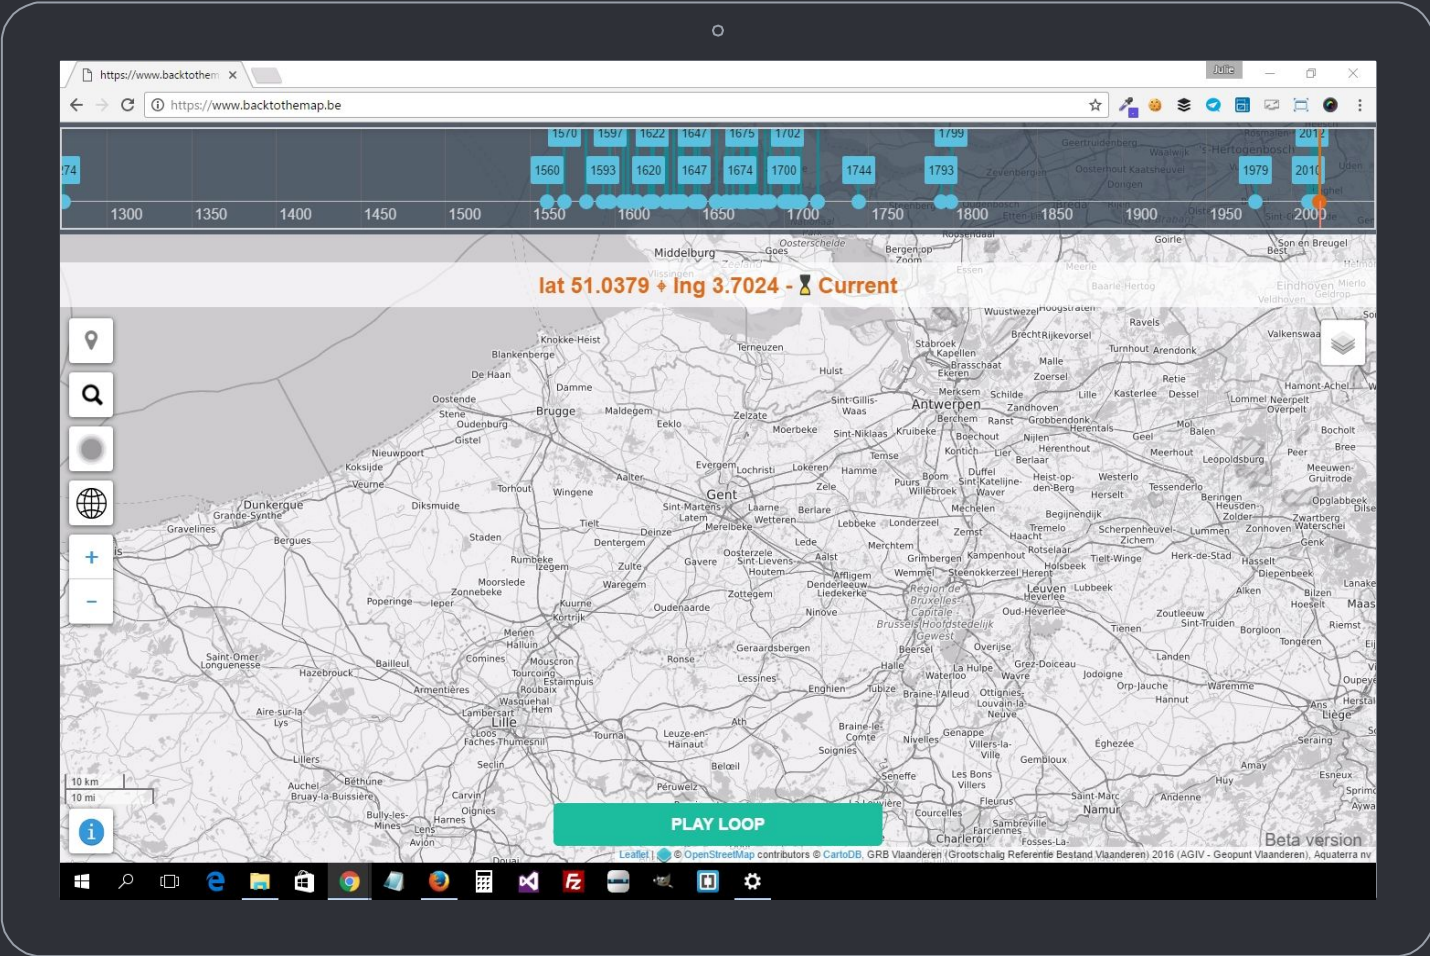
https://www.backtothem ×

Julie

https://www.backtothemap.be

1570 1597 1622 1647 1675 1702 1799 2012

74 1560 1593 1620 1647 1674 1700 1744 1793 1979 2010

1300 1350 1400 1450 1500 1550 1600 1650 1700 1750 1800 1850 1900 1950 2000

lat 51.0379 ♦ lng 3.7024 - ⌛ Current

Middelburg
Knokke-Heist
Blankenberge
De Haan
Oostende
Brugge
Terneuzen
Hulst
Antwerpen
Gent
Dunkerque
Veurne
Diksmuide
Roeselare
Kortrijk
Lille
Tournai
Brussels Hoofdstedelijk Gewest
Leuven
Mechelen
Aalst
Zottegem
Oudenaarde
Ronse
Geraardsbergen
Halle
Waterloo
Wavre
Namur
Charleroi
Liège
Hasselt
Genk
Turnhout
Eindhoven
Bergen op Zoom
Poperinge
Ieper
Comines
Roubaix
Mouscron
Lessines
Ath
Enghien
Nivelles
Gembloux
Sint-Niklaas
Dendermonde
Lokeren
Eeklo
Zelzate
Lier
Herentals
Geel
Mol
Tienen
Sint-Truiden
Tongeren

10 km
10 mi

PLAY LOOP

Beta version

Leaflet | © OpenStreetMap contributors © CartoDB, GRB Vlaanderen (Grootschalig Referentie Bestand Vlaanderen) 2016 (AGIV - Geopunt Vlaanderen), Aquaterra nv